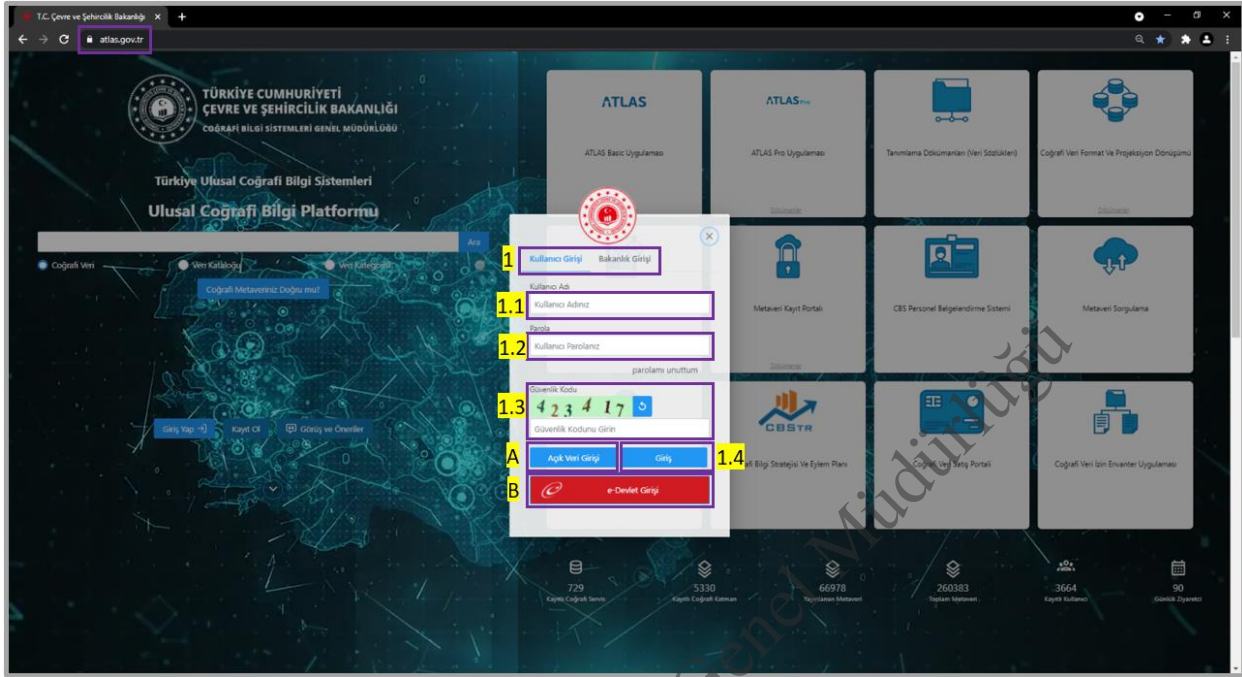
T.C. Çevre ve Şehircilik Bakanlığı ×

atlas.gov.tr

TÜRKİYE CUMHURİYETİ
ÇEVRE VE ŞEHİRCİLİK BAKANLIĞI
COĞRAFİ BİLGİ SİSTEMLERİ GENEL MÜDÜRLÜĞÜ

Türkiye Ulusal Coğrafi Bilgi Sistemleri
Ulusal Coğrafi Bilgi Platformu

Ara

Coğrafi Veri
Veri Kataloğu
Veri Kategorisi

Coğrafi Metaveriniz Doğru mu?

Giriş Yap
Kayıt Ol
Görüş ve Öneriler

ATLAS
ATLAS Basic Uygulaması

ATLAS Pro
ATLAS Pro Uygulaması

Tanımlama Dokümanları (Veri Sözlükleri)

Coğrafi Veri Format Ve Projeksiyon Dönüşümü

Metaveri Kayıt Portalı

CBS Personel Belgelendirme Sistemi

Metaveri Sorgulama

CBSTR
Bilgi Stratejisi Ve Eylem Planı

Coğrafi Veri Satış Portalı

Coğrafi Veri İzin Envanter Uygulaması

1
Kullanıcı Girişi
Bakanlık Girişi

Kullanıcı Adı
1.1
Kullanıcı Adınız

Parola
1.2
Kullanıcı Parolanız

parolamı unuttum

Güvenlik Kodu
1.3
4 2 3 4 1 7
Güvenlik Kodunu Girin

A
Açık Veri Girişi
Giriş
1.4

B
e-Devlet Girişi

729
Kayıtlı Coğrafi Servis

5330
Kayıtlı Coğrafi Katman

66978
Yayınlanan Metaveri

260383
Toplam Metaveri

3664
Kayıtlı Kullanıcı

90
Günlük Ziyaretçi

Genel Müdürlüğü